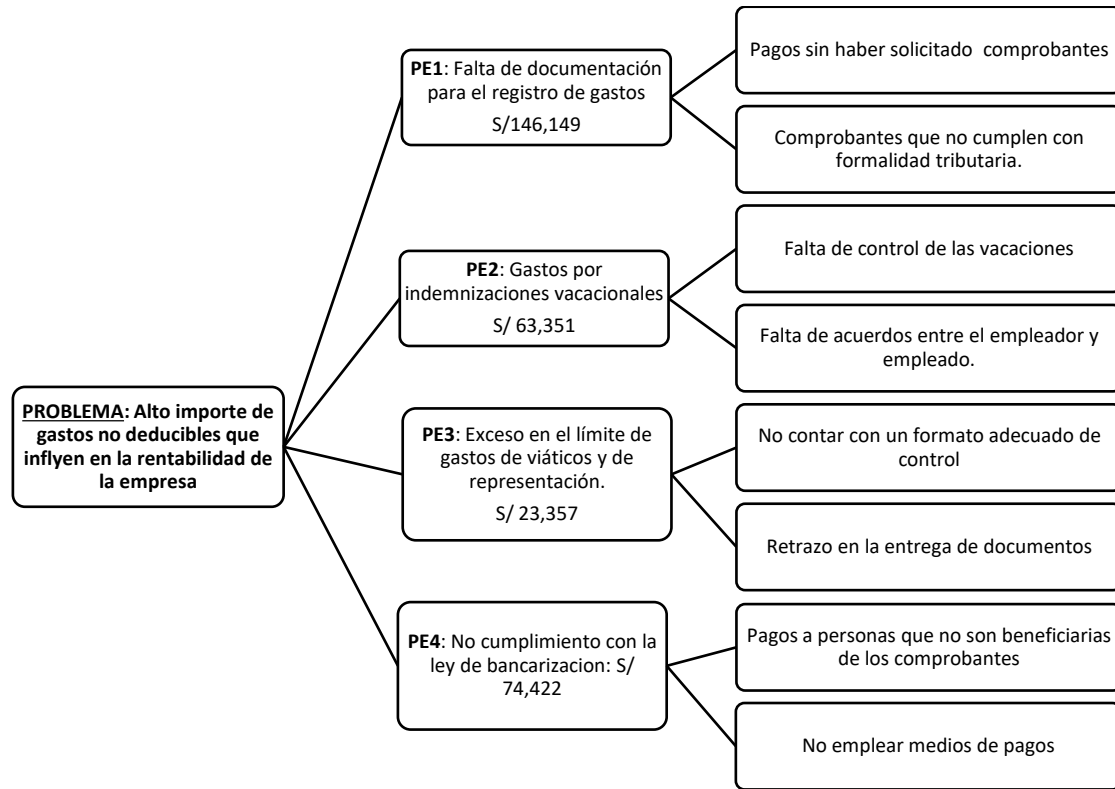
PROBLEMA: Alto importe de gastos no deducibles que inflyen en la rentabilidad de la empresa

PE1: Falta de documentación para el registro de gastos S/146,149

Pagos sin haber solicitado comprobantes

Comprobantes que no cumplen con formalidad tributaria.

PE2: Gastos por indemnizaciones vacacionales S/ 63,351

Falta de control de las vacaciones

Falta de acuerdos entre el empleador y empleado.

PE3: Exceso en el límite de gastos de viáticos y de representación. S/ 23,357

No contar con un formato adecuado de control

Retrazo en la entrega de documentos

PE4: No cumplimiento con la ley de bancarizacion: S/ 74,422

Pagos a personas que no son beneficiarias de los comprobantes

No emplear medios de pagos